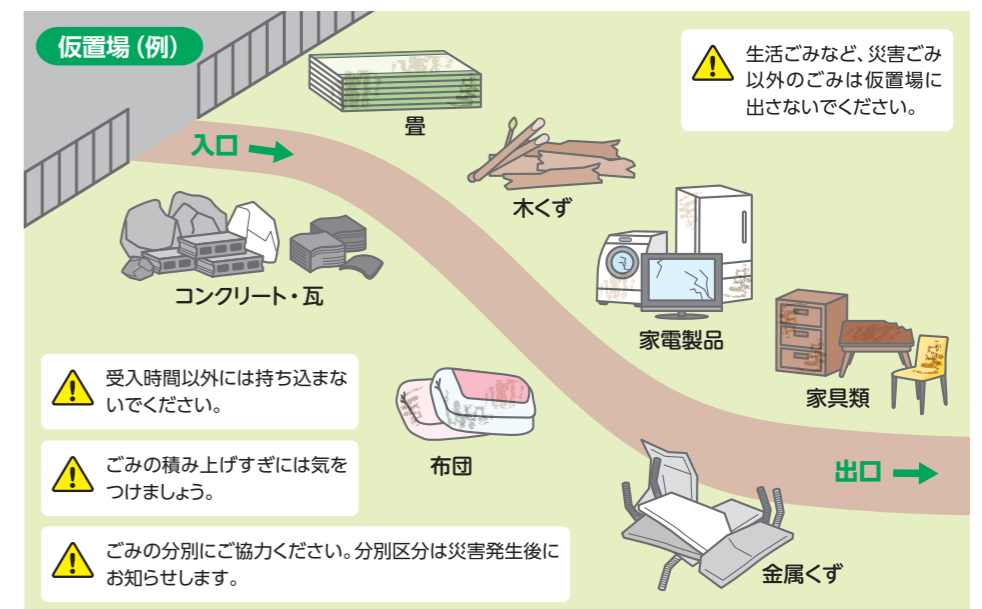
仮置場（例）

生活ごみなど、災害ごみ以外のごみは仮置場に出さないでください。

畳

入口

木くず

コンクリート・瓦

家電製品

家具類

受入時間以外には持ち込まないでください。

ごみの積み上げすぎには気をつけましょう。

布団

出口

ごみの分別にご協力ください。分別区分は災害発生後にお知らせします。

金属くず